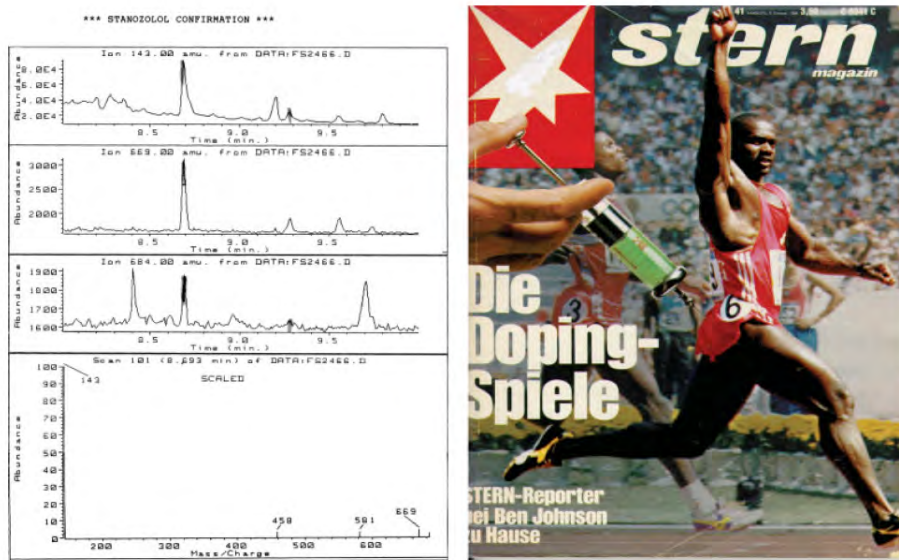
*** STANOZOLOL CONFIRMATION ***

Ion 143.00 amu. from DATA:FS2466.D

Abundance

8.0E4
6.0E4
4.0E4
2.0E4

8.5 9.0 9.5
Time (min.)

Ion 669.00 amu. from DATA:FS2466.D

Abundance

3000
2000

8.5 9.0 9.5
Time (min.)

Ion 684.00 amu. from DATA:FS2466.D

Abundance

1900
1800
1700
1600

8.5 9.0 9.5
Time (min.)

Scan 101 (8.693 min) of DATA:FS2466.D

SCALED

Abundance

100
90
80
70
60
50
40
30
20
10

143

458
581
669

200 300 400 500 600
Mass/Charge

stern
magazin

41
3,50

Die Doping-Spiele

STERN-Reporter
bei Ben Johnson
zu Hause

3
6